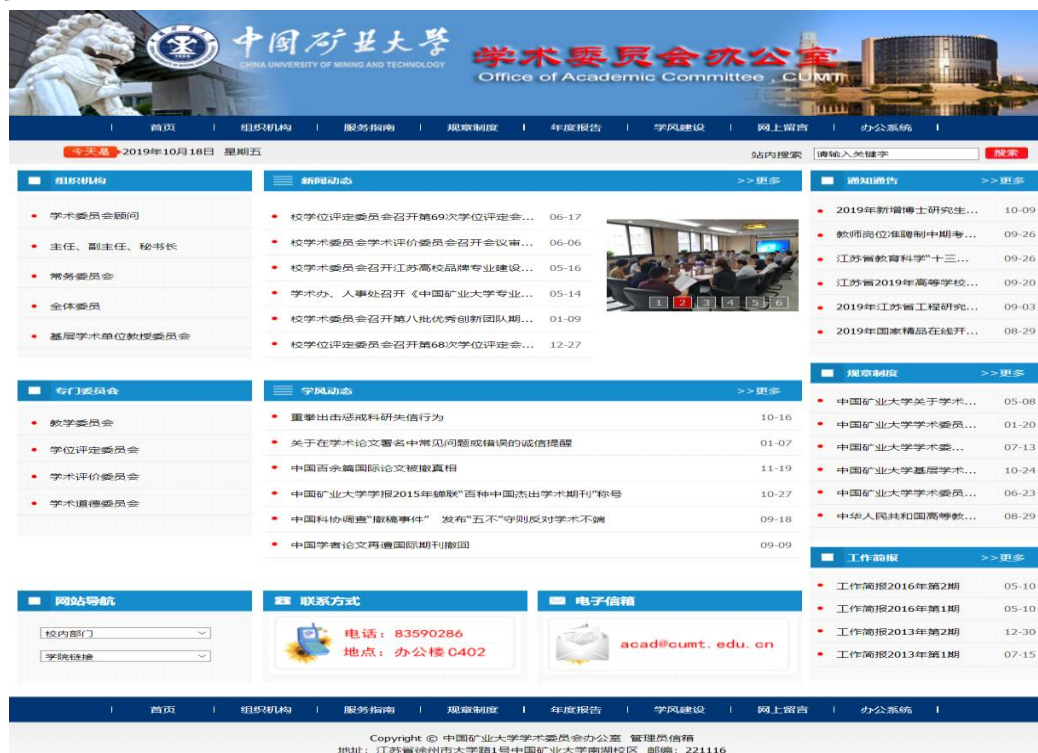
中国矿业大学
CHINA UNIVERSITY OF MINING AND TECHNOLOGY
学术委员会办公室
Office of Academic Committee , CUMT

首页 | 组织机构 | 服务指南 | 规章制度 | 年度报告 | 学风建设 | 网上留言 | 办公系统

今天是 2019年10月18日 星期五
站内搜索 请输入关键字 搜索

组织机构
学术委员会顾问
主任、副主任、秘书长
常务委员会
全体委员
基层学术单位教授委员会

新闻动态 >>更多
校学位评定委员会召开第69次学位评定会... 06-17
校学术委员会学术评价委员会召开会议审... 06-06
校学术委员会召开江苏高校品牌专业建设... 05-16
学术办、人事处召开《中国矿业大学专业... 05-14
校学术委员会召开第八批优秀创新团队期... 01-09
校学位评定委员会召开第68次学位评定会... 12-27
1 2 3 4 5 6

通知通告 >>更多
2019年新增博士研究生... 10-09
教师岗位准聘制中期考... 09-26
江苏省教育科学"十三... 09-26
江苏省2019年高等学校... 09-20
2019年江苏省工程研究... 09-03
2019年国家精品在线开... 08-29

专门委员会
教学委员会
学位评定委员会
学术评价委员会
学术道德委员会

学风动态 >>更多
重拳出击惩戒科研失信行为 10-16
关于在学术论文署名中常见问题或错误的诚信提醒 01-07
中国百余篇国际论文被撤真相 11-19
中国矿业大学学报2015年蝉联"百种中国杰出学术期刊"称号 10-27
中国科协调查"撤稿事件" 发布"五不"守则反对学术不端 09-18
中国学者论文再遭国际期刊撤回 09-09

规章制度 >>更多
中国矿业大学关于学术... 05-08
中国矿业大学学术委员... 01-20
中国矿业大学学术委... 07-13
中国矿业大学基层学术... 10-24
中国矿业大学学术委员... 06-23
中华人民共和国高等教... 08-29

工作简报 >>更多
工作简报2016年第2期 05-10
工作简报2016年第1期 05-10
工作简报2013年第2期 12-30
工作简报2013年第1期 07-15

网站导航
校内部门
学院链接

联系方式
电话：83590286
地点：办公楼C402

电子信箱
acad@cumt.edu.cn

首页 | 组织机构 | 服务指南 | 规章制度 | 年度报告 | 学风建设 | 网上留言 | 办公系统

Copyright © 中国矿业大学学术委员会办公室 管理员信箱
地址：江苏省徐州市大学路1号中国矿业大学南湖校区 邮编：221116